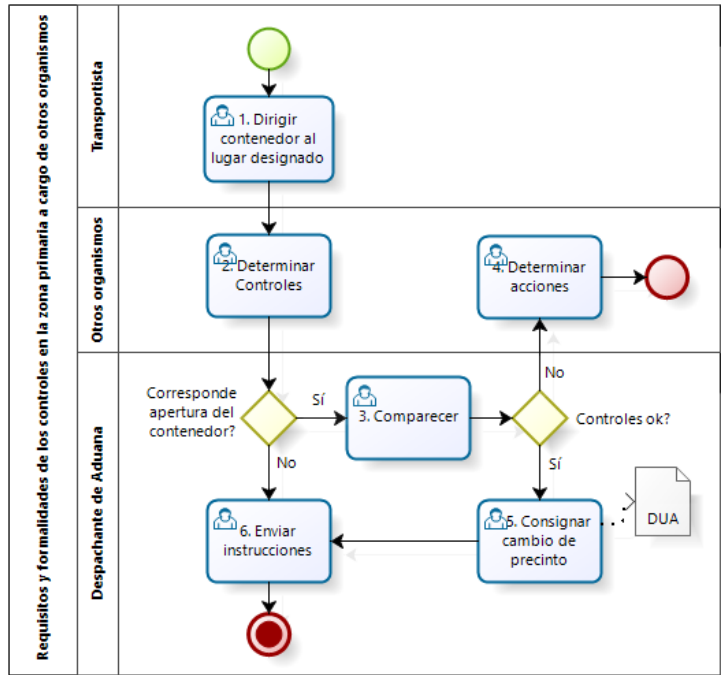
Requisitos y formalidades de los controles en la zona primaria a cargo de otros organismos

Transportista

1. Dirigir contenedor al lugar designado

Otros organismos

2. Determinar Controles

4. Determinar acciones

Despachante de Aduana

Corresponde apertura del contenedor?

Sí

3. Comparecer

Controles ok?

No

No

Sí

6. Enviar instrucciones

5. Consignar cambio de precinto

DUA